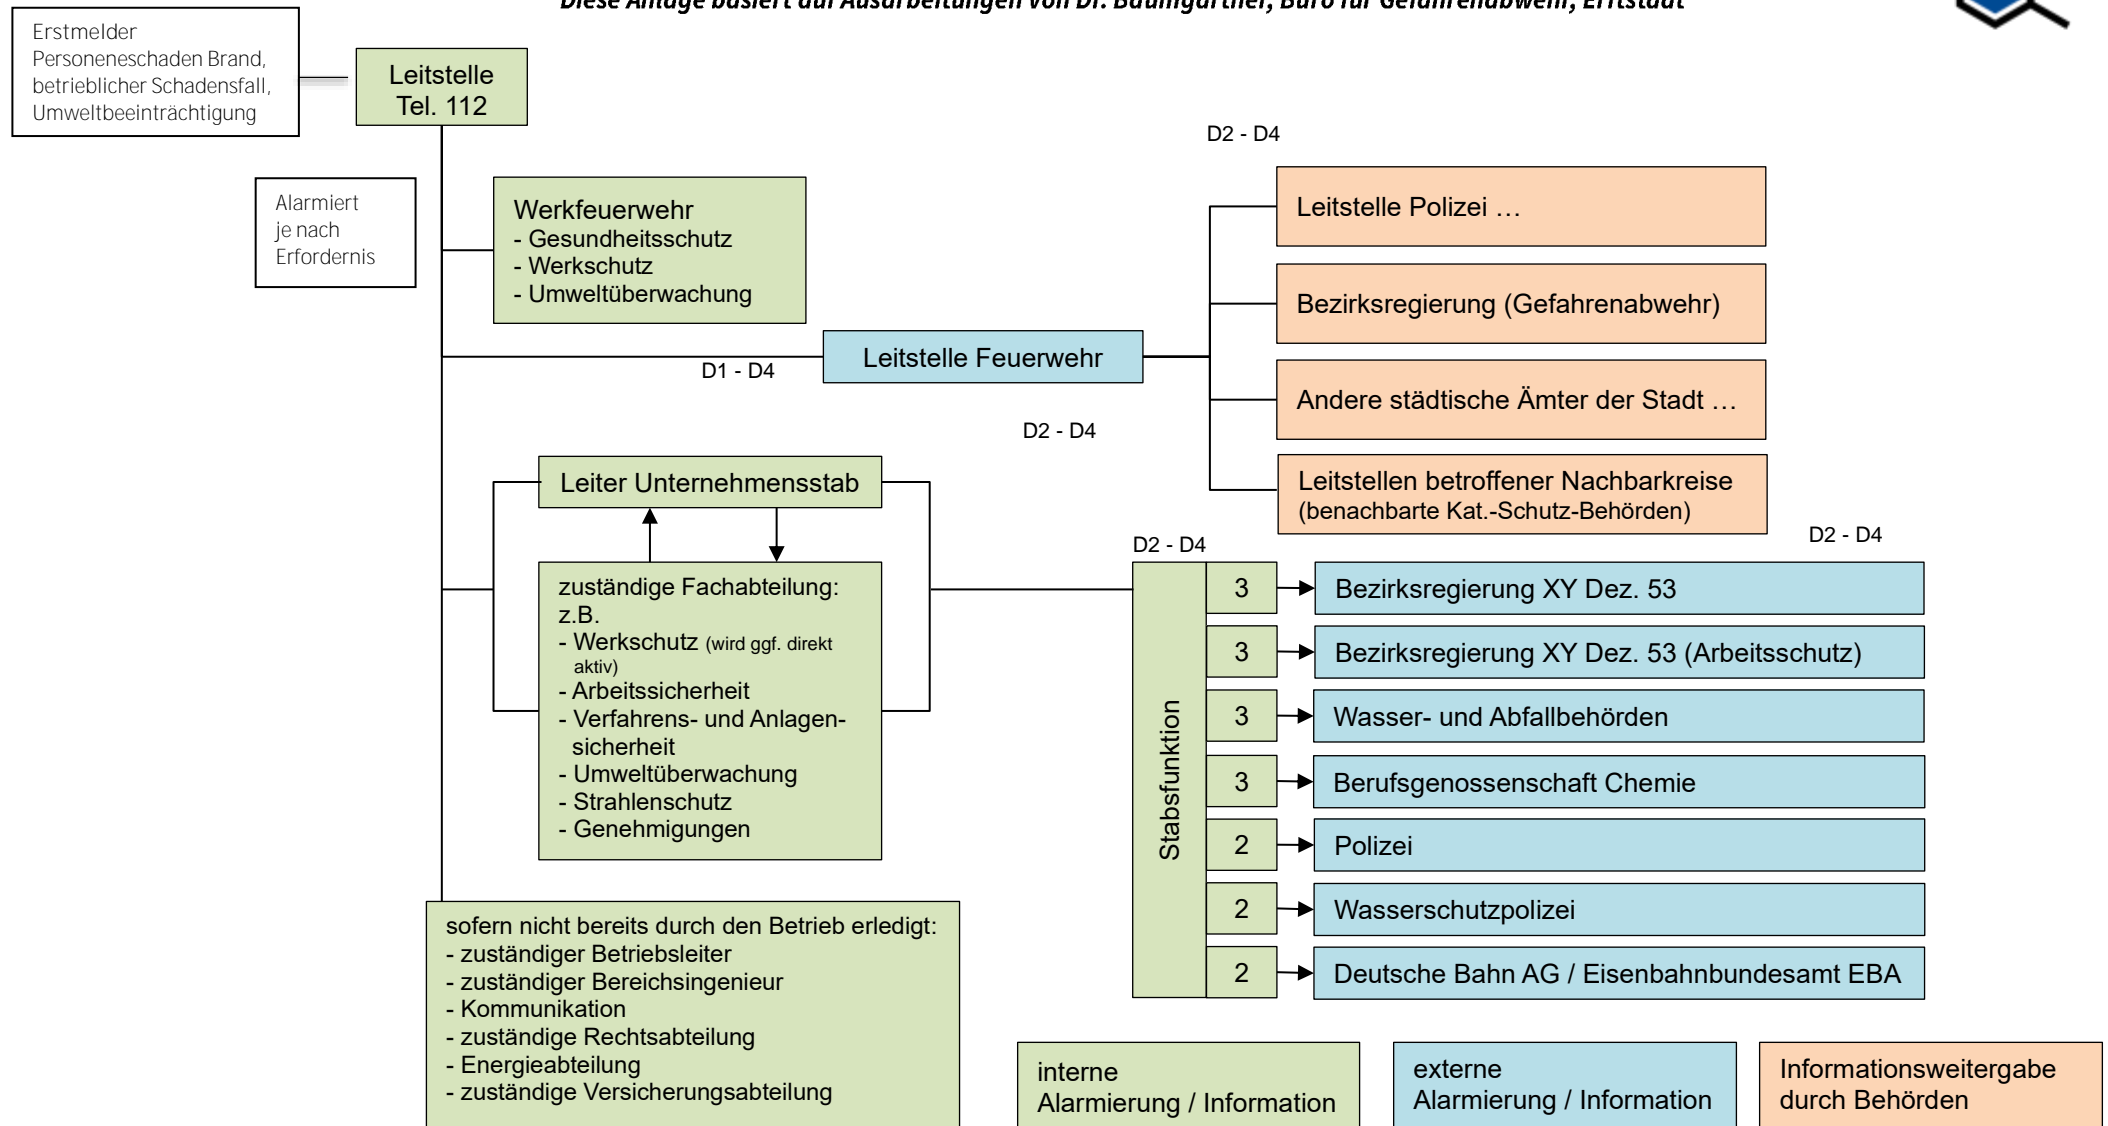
Diese Anlage basiert auf Ausarbeitungen von Dr. Baumgärtner, Büro für Gefahrenabwehr, Erftstadt

Erstmelder Personeneschaden Brand, betrieblicher Schadensfall, Umweltbeeinträchtigung

Leitstelle Tel. 112

Alarmiert je nach Erfordernis

Werkfeuerwehr
- Gesundheitsschutz
- Werkschutz
- Umweltüberwachung

D2 - D4

Leitstelle Polizei …

Bezirksregierung (Gefahrenabwehr)

Leitstelle Feuerwehr

D1 - D4

Andere städtische Ämter der Stadt …

D2 - D4

Leitstellen betroffener Nachbarkreise (benachbarte Kat.-Schutz-Behörden)

Leiter Unternehmensstab

zuständige Fachabteilung: z.B.
- Werkschutz (wird ggf. direkt aktiv)
- Arbeitssicherheit
- Verfahrens- und Anlagensicherheit
- Umweltüberwachung
- Strahlenschutz
- Genehmigungen

D2 - D4

D2 - D4

Stabsfunktion

| 3 | Bezirksregierung XY Dez. 53 |
|---|---|
| 3 | Bezirksregierung XY Dez. 53 (Arbeitsschutz) |
| 3 | Wasser- und Abfallbehörden |
| 3 | Berufsgenossenschaft Chemie |
| 2 | Polizei |
| 2 | Wasserschutzpolizei |
| 2 | Deutsche Bahn AG / Eisenbahnbundesamt EBA |

sofern nicht bereits durch den Betrieb erledigt:
- zuständiger Betriebsleiter
- zuständiger Bereichsingenieur
- Kommunikation
- zuständige Rechtsabteilung
- Energieabteilung
- zuständige Versicherungsabteilung

interne Alarmierung / Information

externe Alarmierung / Information

Informationsweitergabe durch Behörden